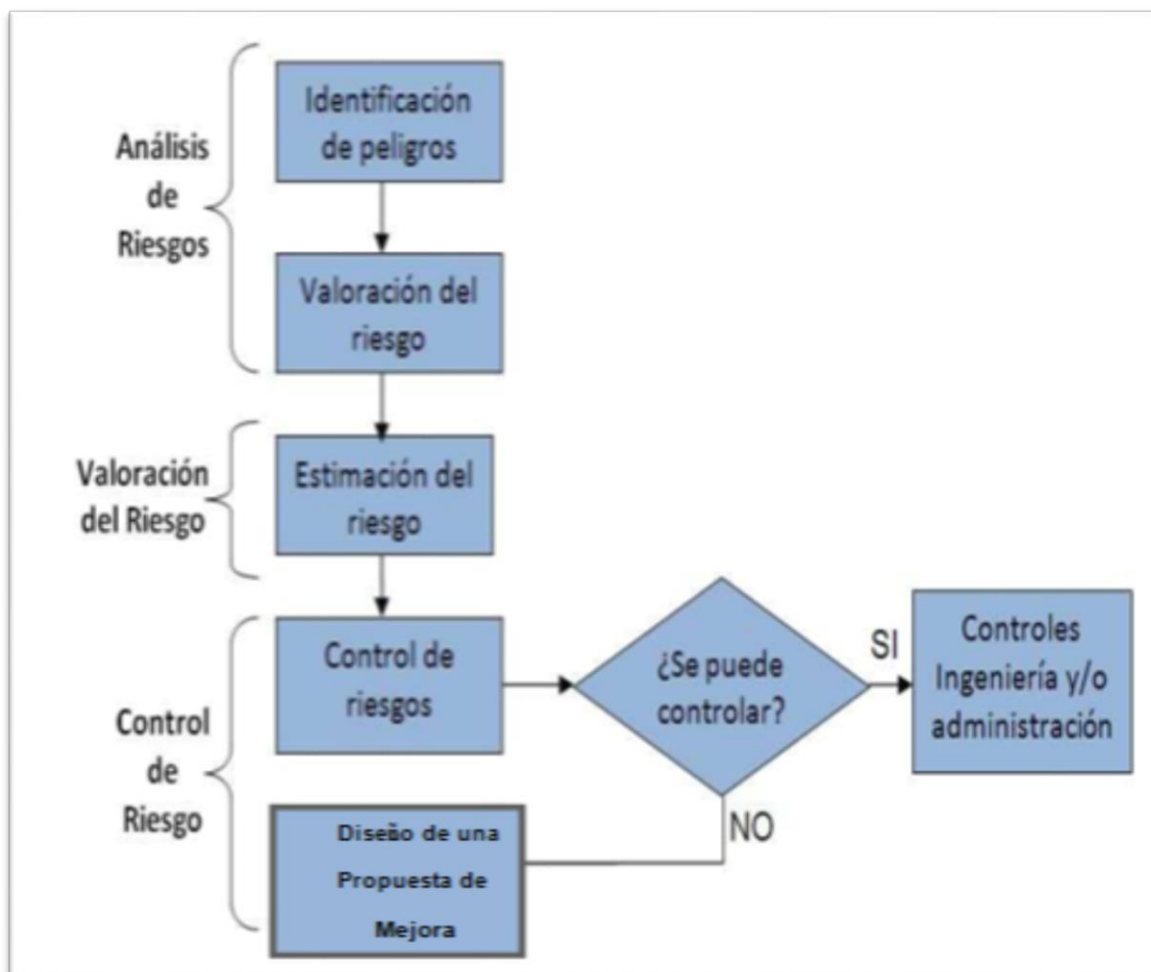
Análisis de Riesgos

Identificación de peligros

Valoración del riesgo

Valoración del Riesgo

Estimación del riesgo

Control de Riesgo

Control de riesgos

¿Se puede controlar?

SI

Controles Ingeniería y/o administración

NO

Diseño de una Propuesta de Mejora